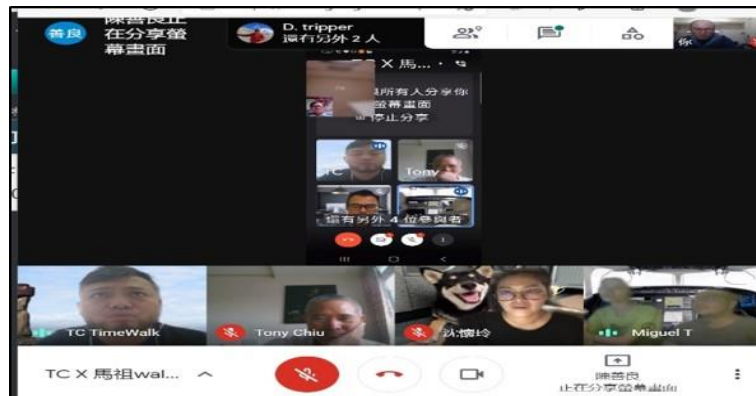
善良 陳善良正在分享螢幕畫面

D. tripper 還有另外 2 人

你

TC X 馬...

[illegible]所有人分享你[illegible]螢幕畫面

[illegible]停止分享

TC

Tony

還有另外 4 位參與者

TC TimeWalk

Tony Chiu

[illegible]

Miguel T

TC X 馬祖wal...

陳善良 正在分享螢幕畫面